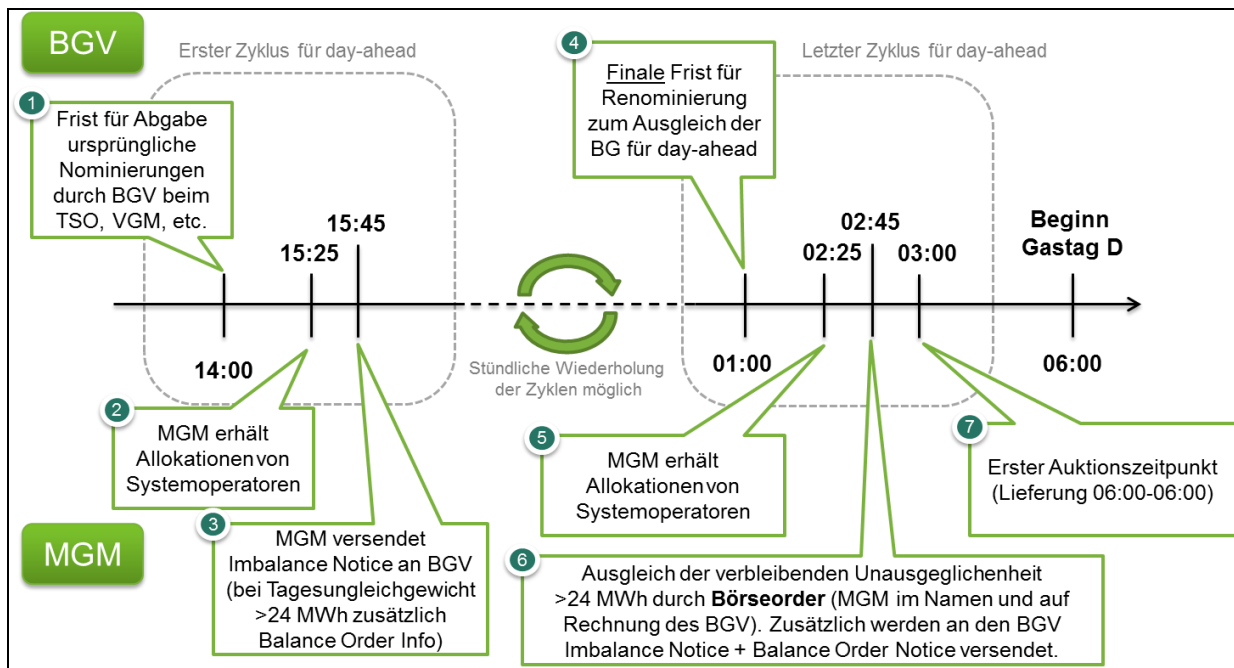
BGV

Erster Zyklus für day-ahead

1
Frist für Abgabe ursprüngliche Nominierungen durch BGV beim TSO, VGM, etc.

15:45
15:25
14:00

2
MGM erhält Allokationen von Systemoperatoren

3
MGM versendet Imbalance Notice an BGV (bei Tagesungleichgewicht >24 MWh zusätzlich Balance Order Info)

MGM

Stündliche Wiederholung der Zyklen möglich

4
Finale Frist für Renominierung zum Ausgleich der BG für day-ahead

Letzter Zyklus für day-ahead

02:45
02:25
03:00
01:00

Beginn Gastag D
06:00

5
MGM erhält Allokationen von Systemoperatoren

6
Ausgleich der verbleibenden Unausgeglichenheit >24 MWh durch **Börseorder** (MGM im Namen und auf Rechnung des BGV). Zusätzlich werden an den BGV Imbalance Notice + Balance Order Notice versendet.

7
Erster Auktionszeitpunkt (Lieferung 06:00-06:00)